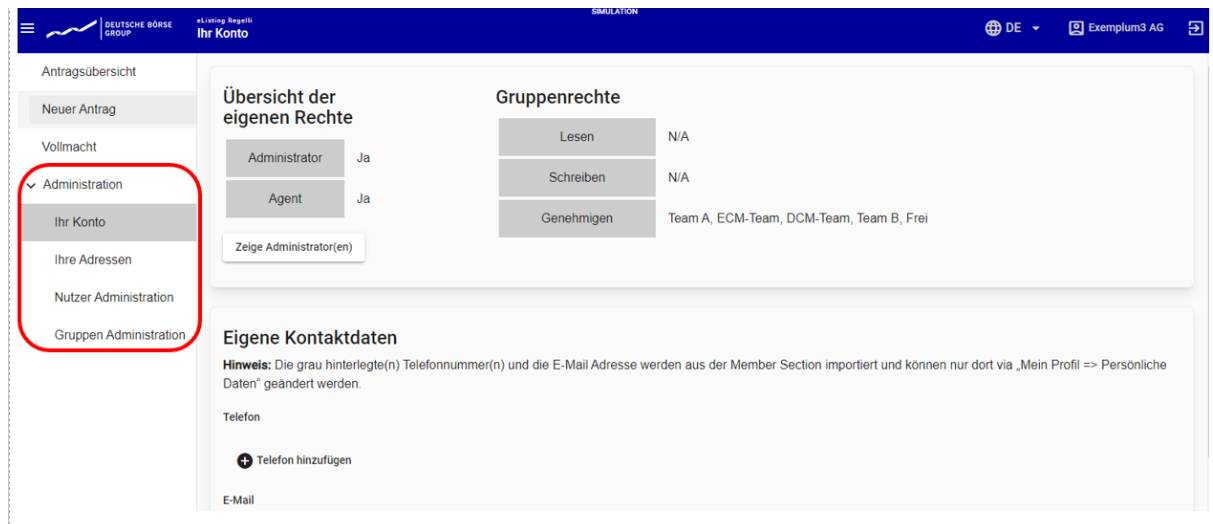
DEUTSCHE BÖRSE GROUP
eListing Regelli
Ihr Konto
SIMULATION
DE
Exemplum3 AG

Antragsübersicht
Neuer Antrag
Vollmacht
Administration
Ihr Konto
Ihre Adressen
Nutzer Administration
Gruppen Administration

Übersicht der eigenen Rechte

| Administrator | Ja |
|---|---|
| Agent | Ja |

Zeige Administrator(en)

Gruppenrechte

| Lesen | N/A |
|---|---|
| Schreiben | N/A |
| Genehmigen | Team A, ECM-Team, DCM-Team, Team B, Frei |

Eigene Kontaktdaten
Hinweis: Die grau hinterlegte(n) Telefonnummer(n) und die E-Mail Adresse werden aus der Member Section importiert und können nur dort via „Mein Profil => Persönliche Daten" geändert werden.

Telefon

Telefon hinzufügen

E-Mail